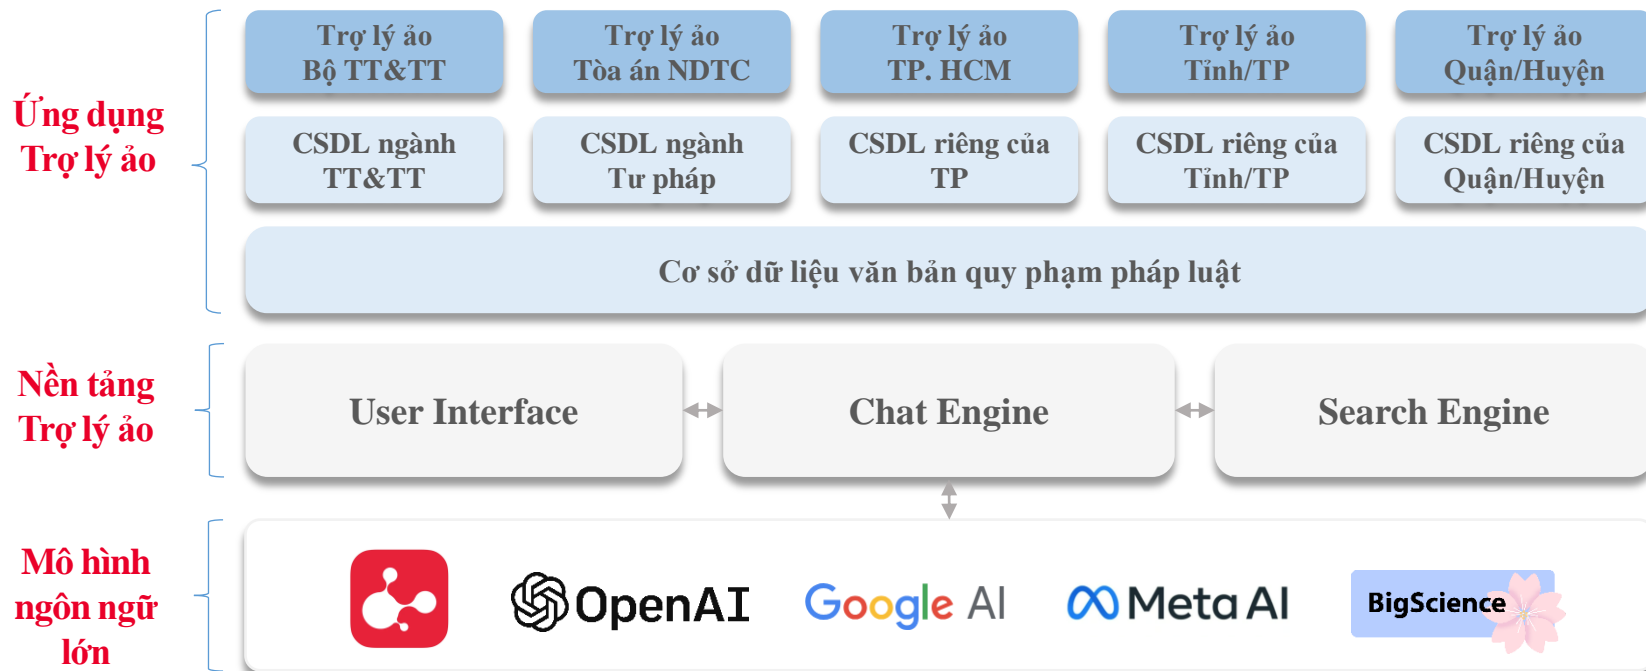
Ứng dụng Trợ lý ảo

Trợ lý ảo Bộ TT&TT

Trợ lý ảo Tòa án NDTC

Trợ lý ảo TP. HCM

Trợ lý ảo Tỉnh/TP

Trợ lý ảo Quận/Huyện

CSDL ngành TT&TT

CSDL ngành Tư pháp

CSDL riêng của TP

CSDL riêng của Tỉnh/TP

CSDL riêng của Quận/Huyện

Cơ sở dữ liệu văn bản quy phạm pháp luật

Nền tảng Trợ lý ảo

User Interface

Chat Engine

Search Engine

Mô hình ngôn ngữ lớn

OpenAI

Google AI

Meta AI

BigScience